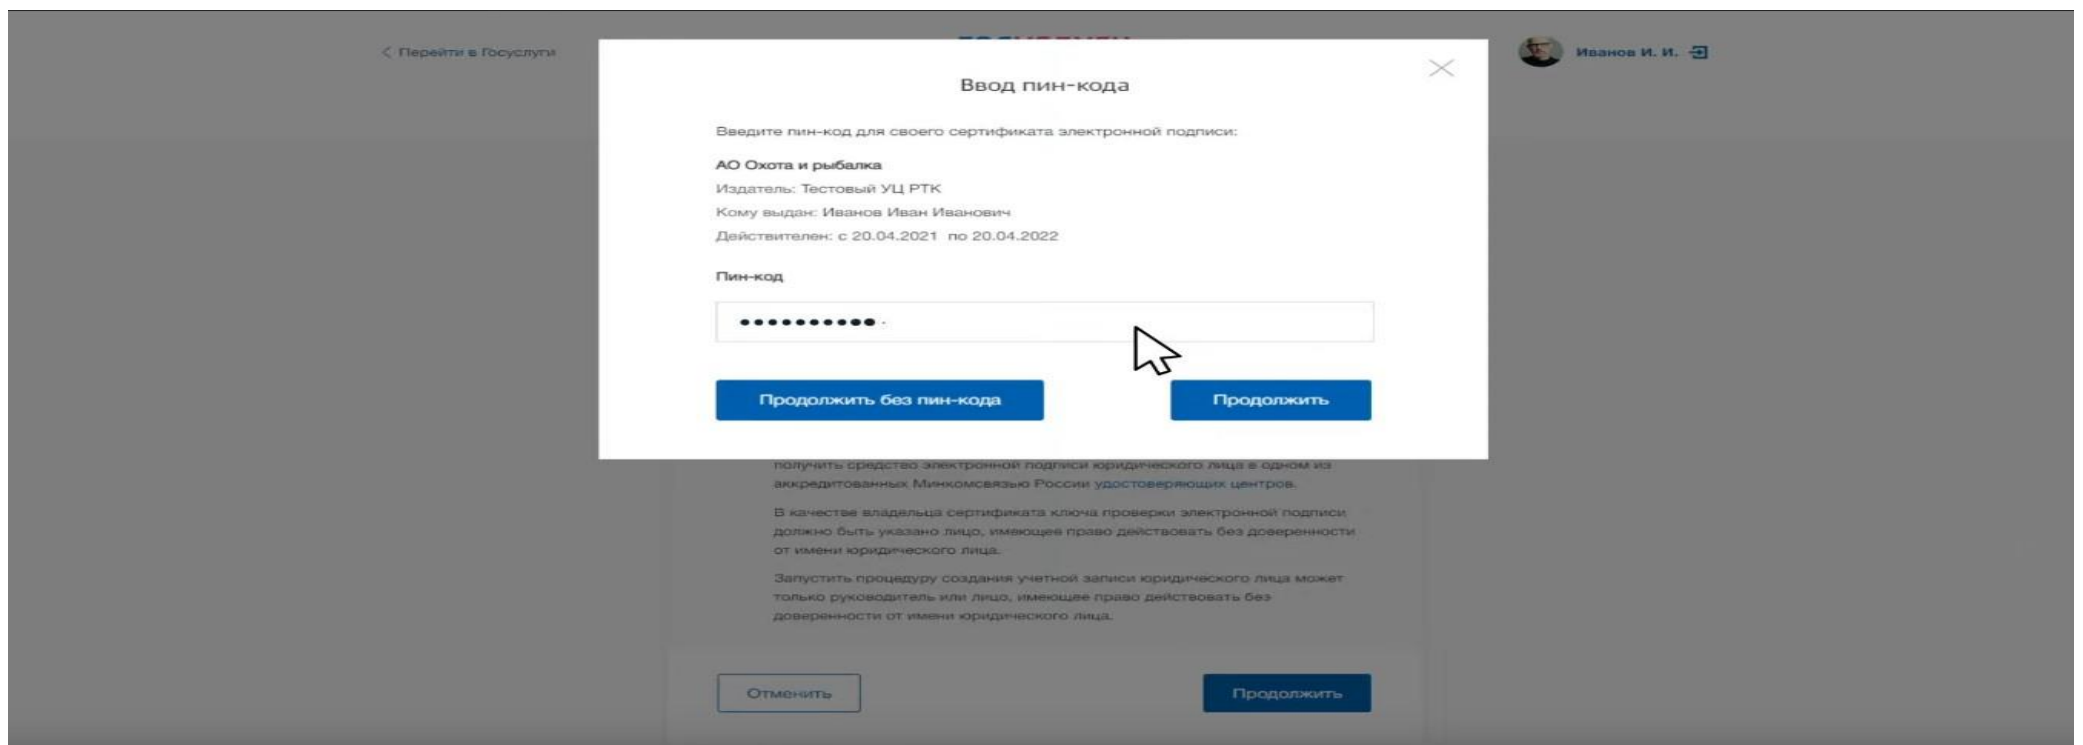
< Перейти в Госуслуги

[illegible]

Иванов И. И.

Ввод пин-кода

Введите пин-код для своего сертификата электронной подписи:

АО Охота и рыбалка
Издатель: Тестовый УЦ РТК
Кому выдан: Иванов Иван Иванович
Действителен: с 20.04.2021 по 20.04.2022

Пин-код

••••••••••

Продолжить без пин-кода

Продолжить

получить средство электронной подписи юридического лица в одном из аккредитованных Минкомсвязью России удостоверяющих центров.

В качестве владельца сертификата ключа проверки электронной подписи должно быть указано лицо, имеющее право действовать без доверенности от имени юридического лица.

Запустить процедуру создания учетной записи юридического лица может только руководитель или лицо, имеющее право действовать без доверенности от имени юридического лица.

Отменить

Продолжить